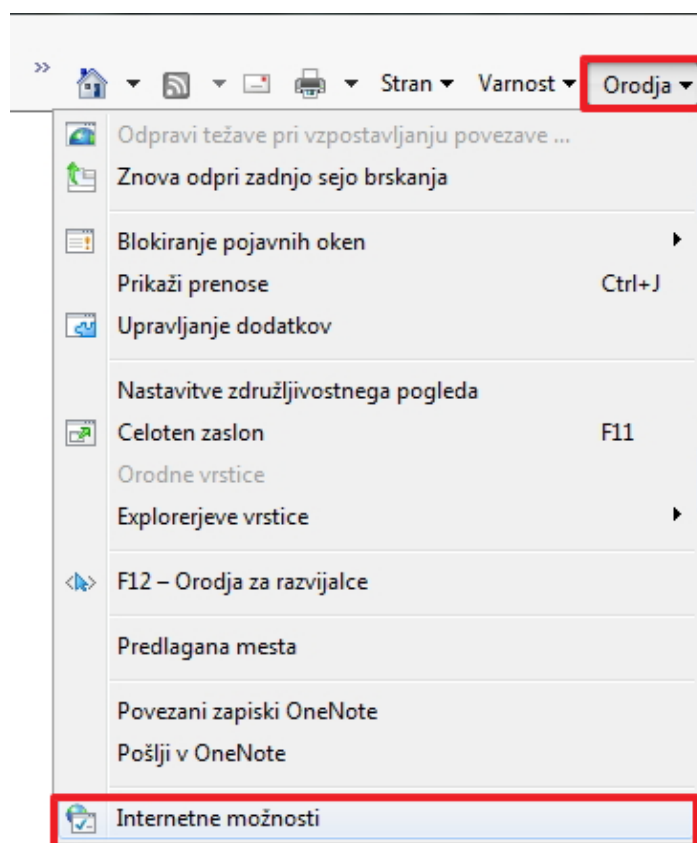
»

Stran ▾ Varnost ▾ Orodja ▾

Odpravi težave pri vzpostavljanju povezave ...
Znova odpri zadnjo sejo brskanja

Blokiranje pojavnih oken
Prikaži prenose Ctrl+J
Upravljanje dodatkov

Nastavitve združljivostnega pogleda
Celoten zaslon F11
Orodne vrstice
Explorerjeve vrstice

F12 – Orodja za razvijalce

Predlagana mesta

Povezani zapiski OneNote
Pošlji v OneNote

Internetne možnosti